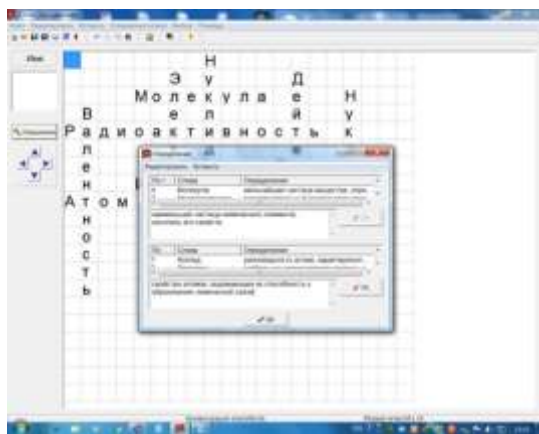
Н
Э у Д
Молекула е Н
В е л й у
Радиоактивность к
л
е
н
Атом
н
о
с
т
ь

Определение
№ Слово Определение
Молекула
наименьшая частица химического элемента, носитель его свойств
№ Слово Определение
Атом
Свойство атомов, выражающееся в способности к образованию химической связи
OK